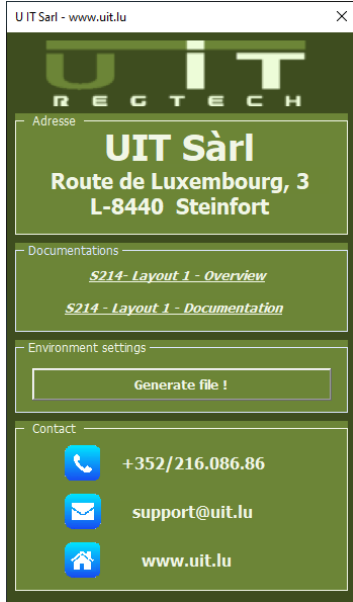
U IT Sarl - www.uit.lu

UIT
REGTECH

Adresse
UIT Sàrl
Route de Luxembourg, 3
L-8440 Steinfort

Documentations
S214- Layout 1 - Overview
S214 - Layout 1 - Documentation

Environment settings
Generate file !

Contact
+352/216.086.86
support@uit.lu
www.uit.lu